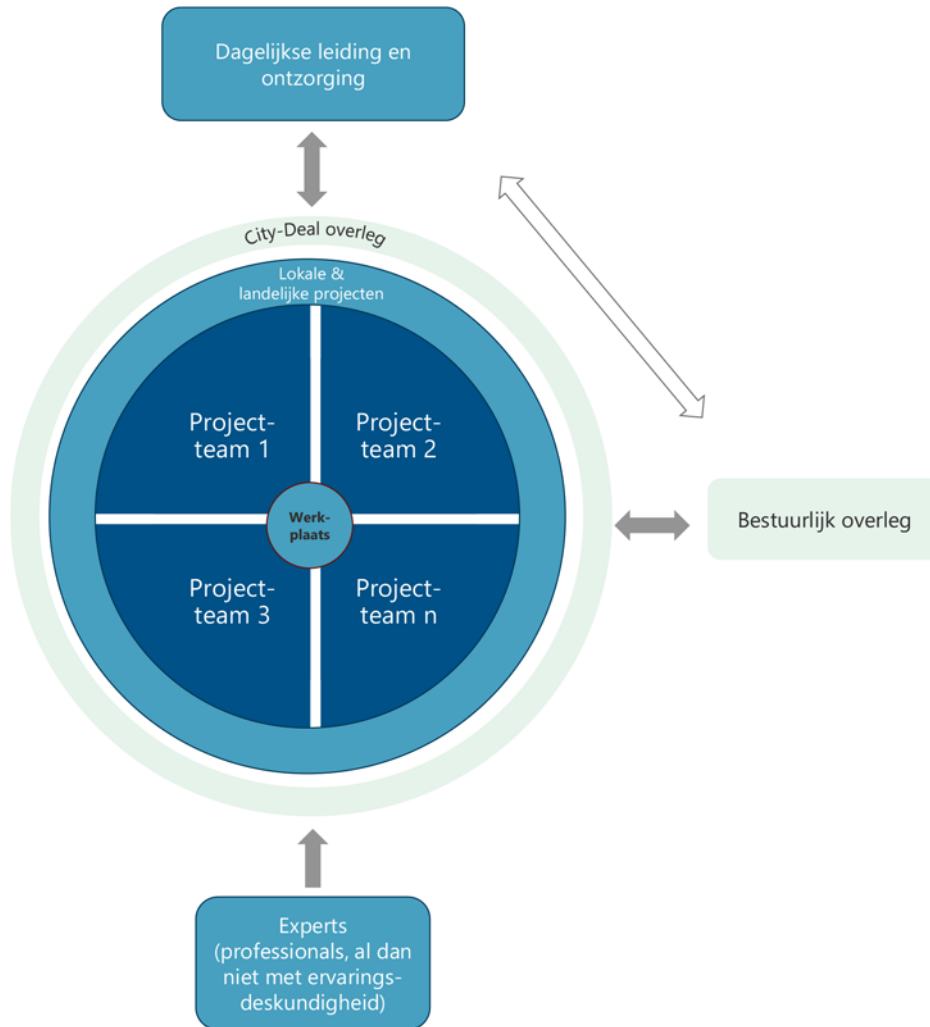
Dagelijkse leiding en ontzorging

City-Deal overleg

Lokale & landelijke projecten

Project-team 1

Project-team 2

Werk-plaats

Bestuurlijk overleg

Project-team 3

Project-team n

Experts (professionals, al dan niet met ervarings-deskundigheid)